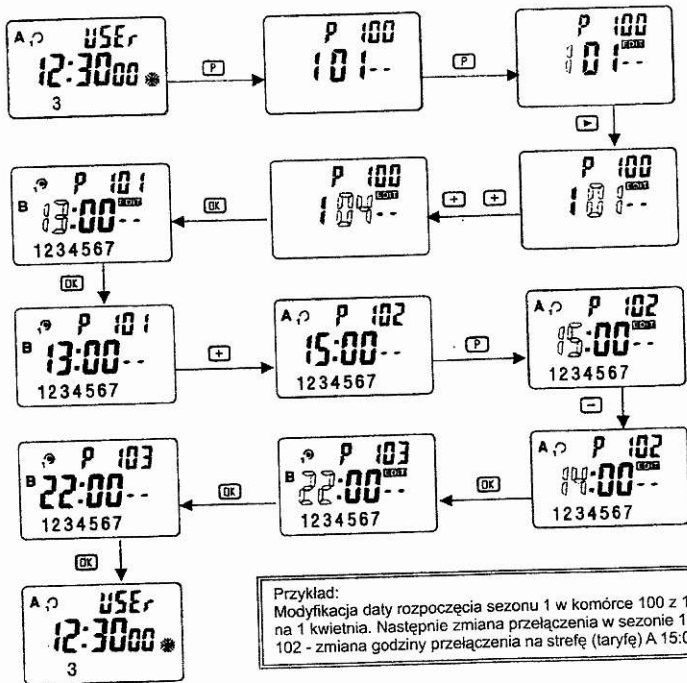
A USEr
12:30 00
3

P

P 100
101--

P

P 100
EDIT
101--

▶

P 100
EDIT
101--

+ +

P 100
EDIT
104--

OK

B P 101
EDIT
13:00--
1234567

OK

B P 101
13:00--
1234567

+

A P 102
15:00--
1234567

P

A P 102
EDIT
15:00--
1234567

−

A P 102
EDIT
14:00--
1234567

OK

B P 103
EDIT
22:00--
1234567

OK

B P 103
22:00--
1234567

OK

A USEr
12:30 00
3

Przykład:
Modyfikacja daty rozpoczęcia sezonu 1 w komórce 100 z 1 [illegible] na 1 kwietnia. Następnie zmiana przełączenia w sezonie 1 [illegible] 102 - zmiana godziny przełączenia na strefę (taryfę) A 15:0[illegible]